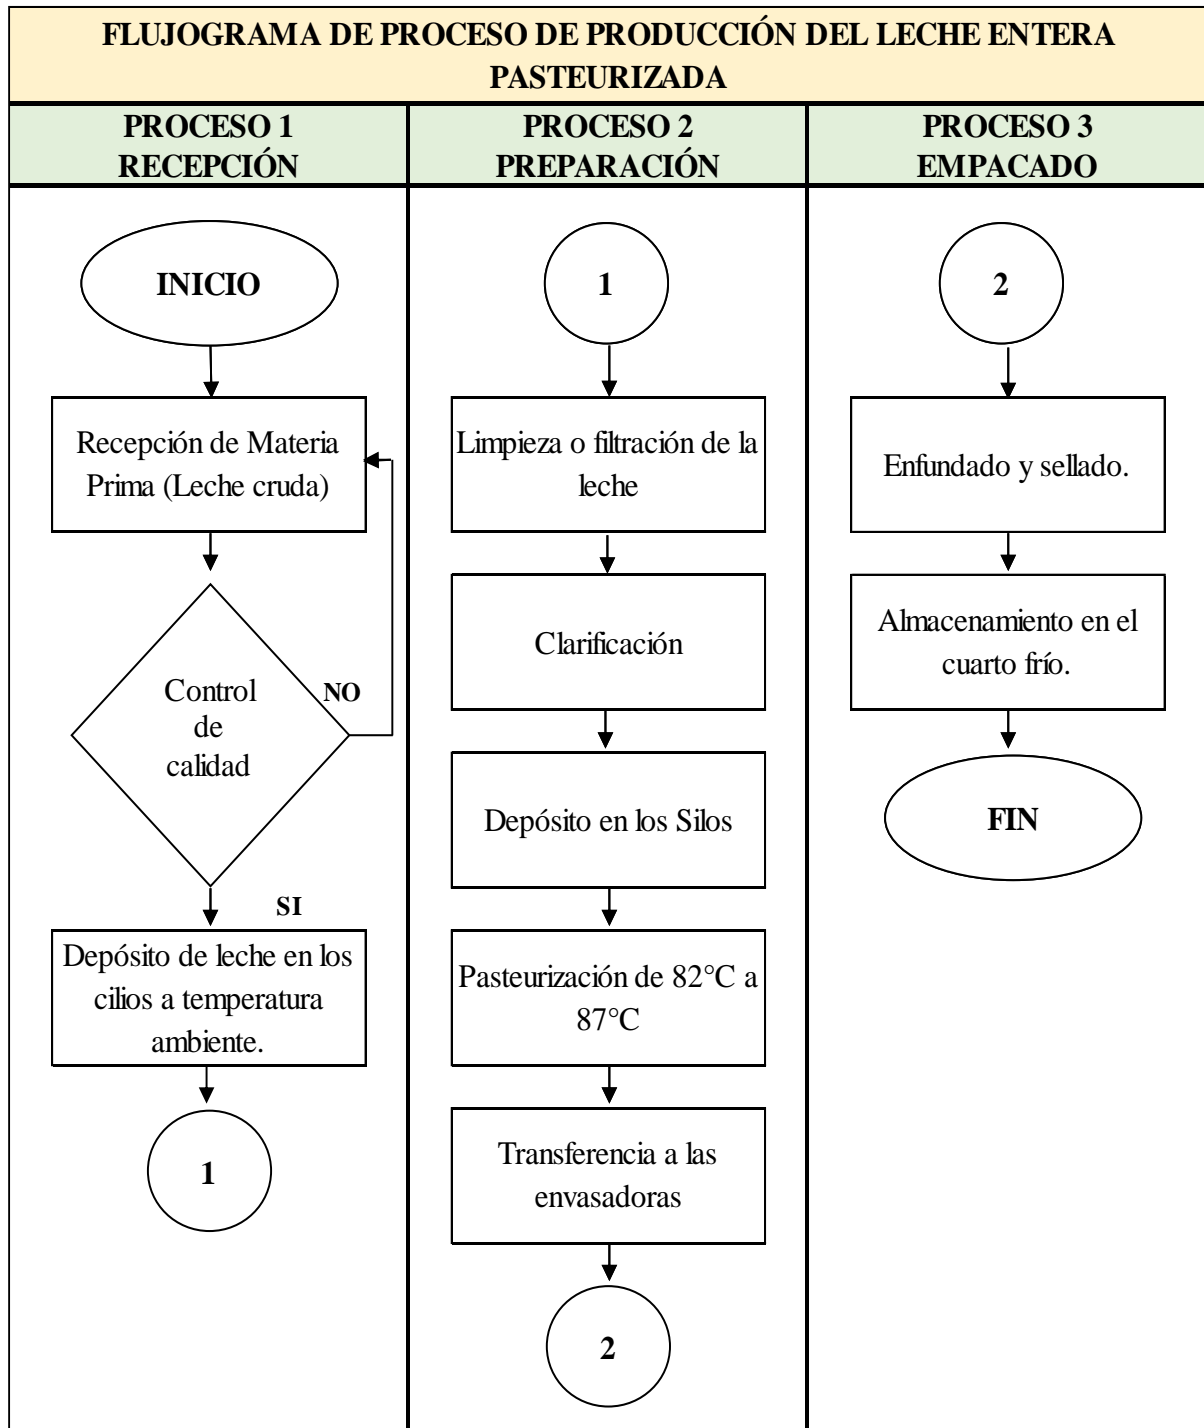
FLUJOGRAMA DE PROCESO DE PRODUCCIÓN DEL LECHE ENTERA PASTEURIZADA

PROCESO 1
RECEPCIÓN

INICIO

Recepción de Materia Prima (Leche cruda)

Control de calidad

NO

SI

Depósito de leche en los cilios a temperatura ambiente.

1

PROCESO 2
PREPARACIÓN

1

Limpieza o filtración de la leche

Clarificación

Depósito en los Silos

Pasteurización de 82°C a 87°C

Transferencia a las envasadoras

2

PROCESO 3
EMPACADO

2

Enfundado y sellado.

Almacenamiento en el cuarto frío.

FIN